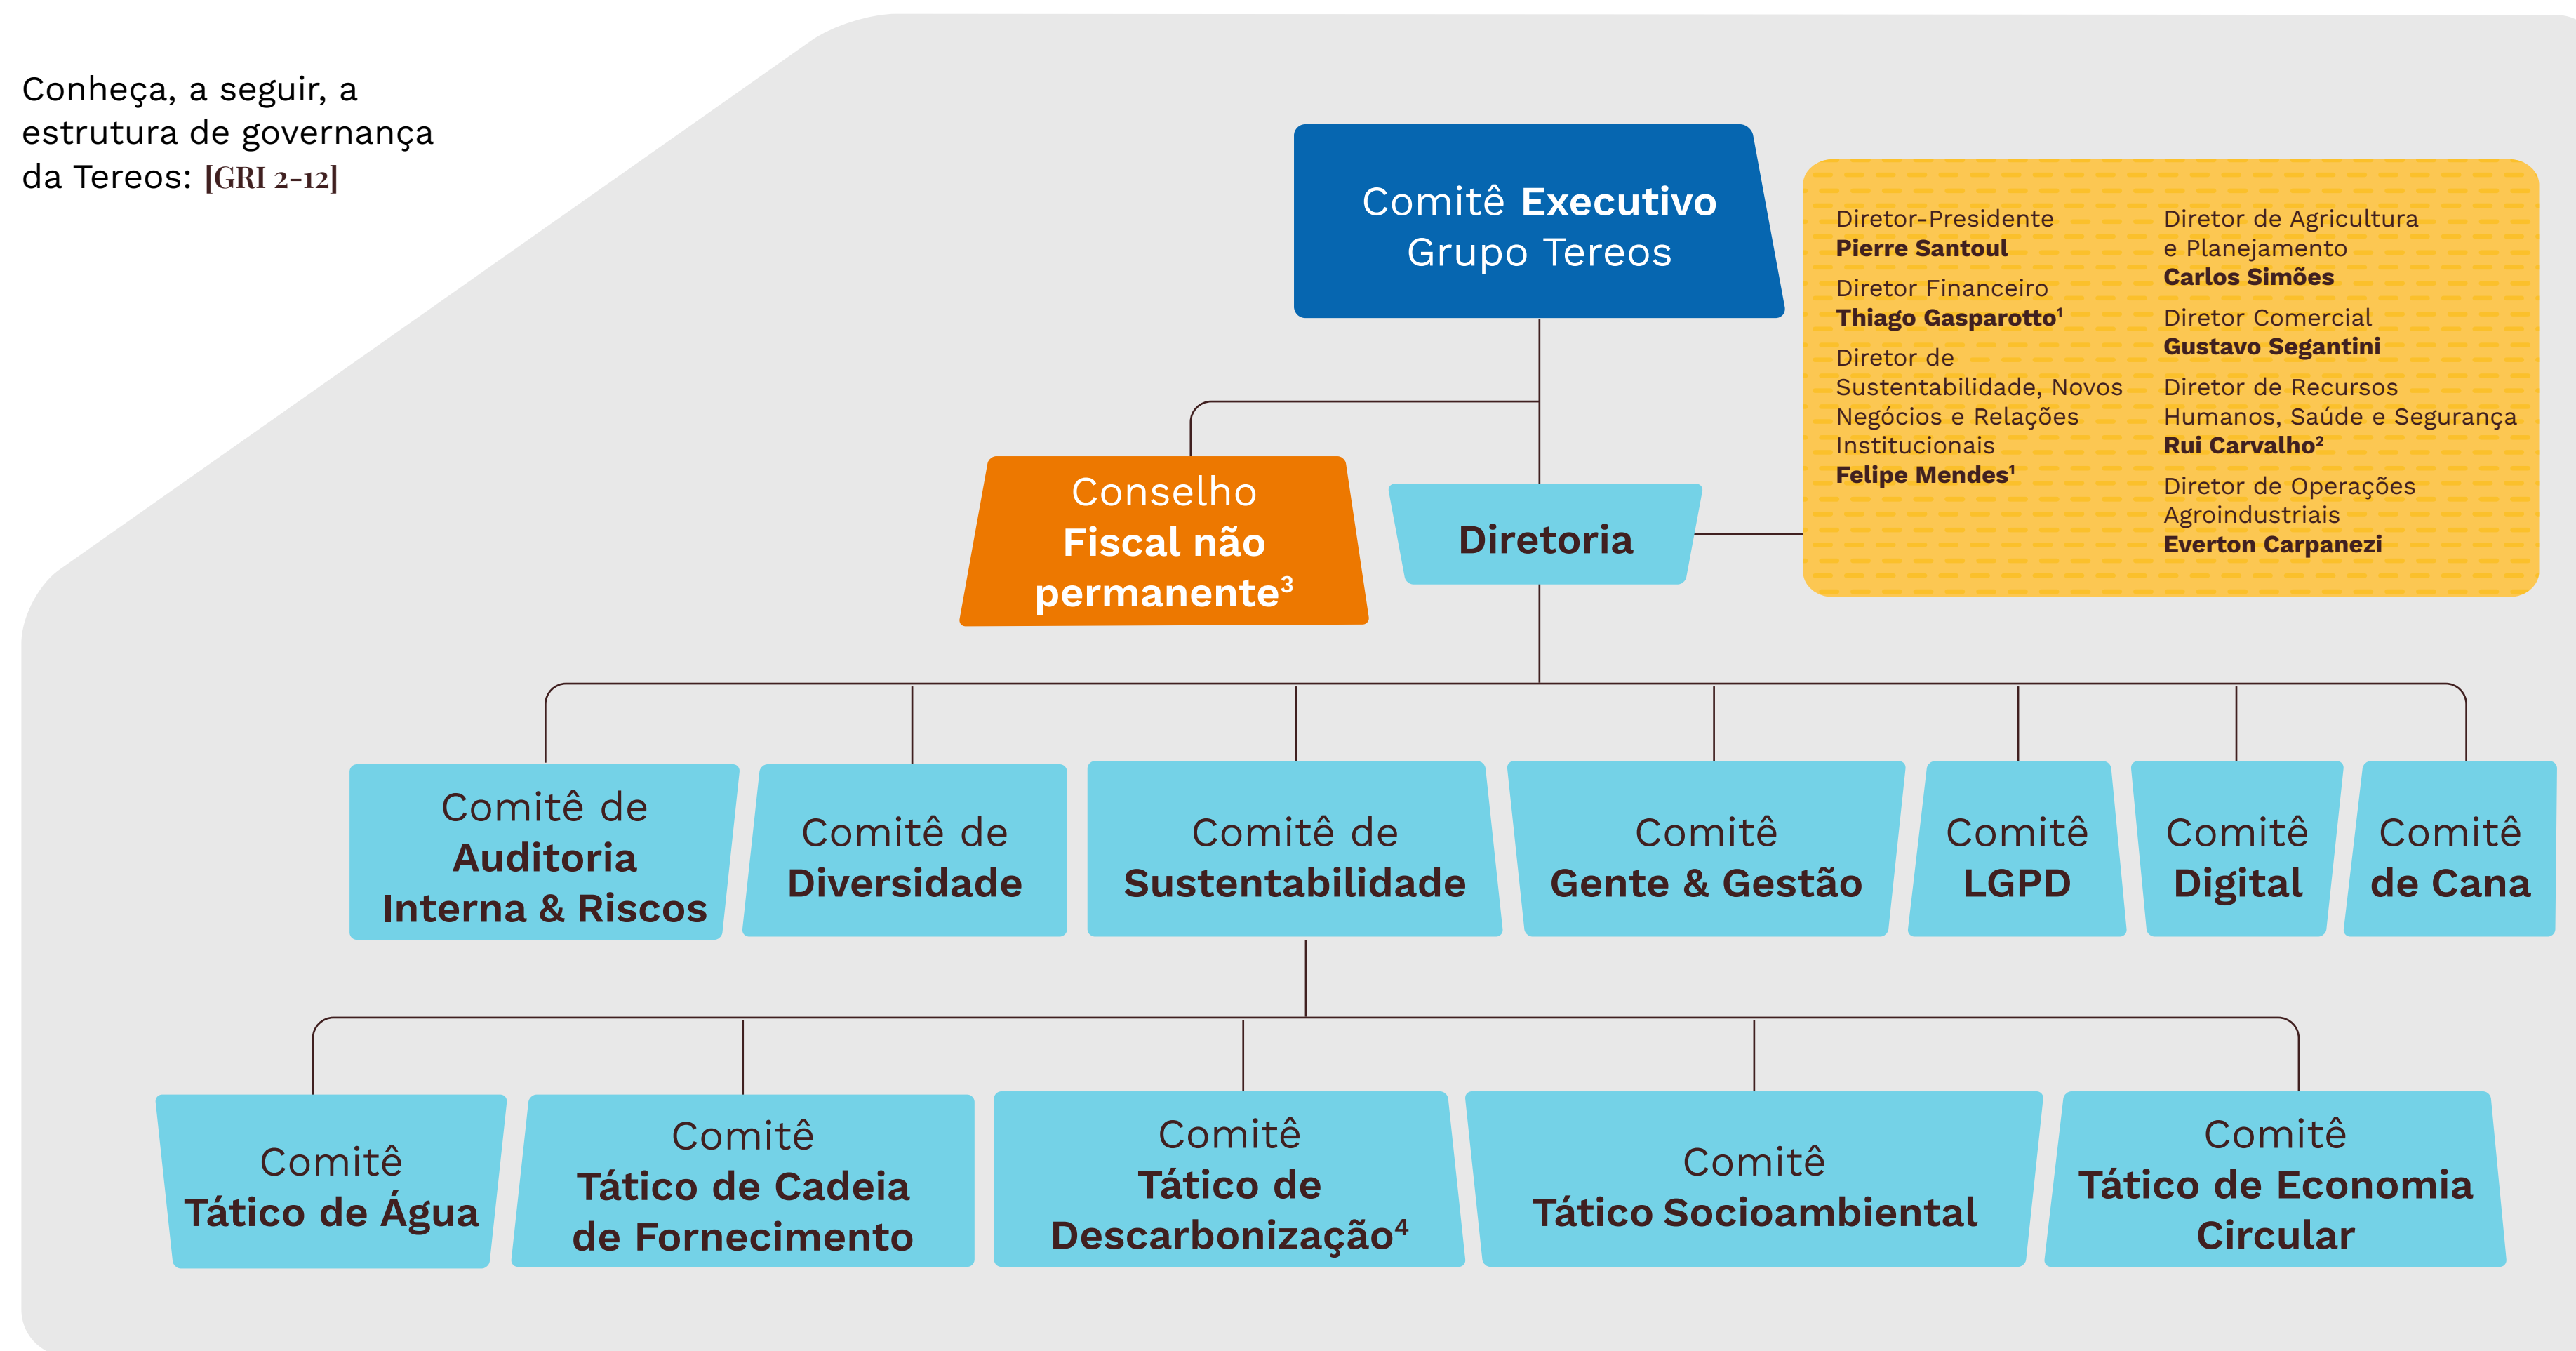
Conheça, a seguir, a estrutura de governança da Tereos: [GRI 2-12]

Comitê Executivo Grupo Tereos

Diretor-Presidente
Pierre Santoul

Diretor Financeiro
Thiago Gasparotto¹

Diretor de Sustentabilidade, Novos Negócios e Relações Institucionais
Felipe Mendes¹

Diretor de Agricultura e Planejamento
Carlos Simões

Diretor Comercial
Gustavo Segantini

Diretor de Recursos Humanos, Saúde e Segurança
Rui Carvalho²

Diretor de Operações Agroindustriais
Everton Carpanezi

Conselho Fiscal não permanente³

Diretoria

Comitê de Auditoria Interna & Riscos

Comitê de Diversidade

Comitê de Sustentabilidade

Comitê Gente & Gestão

Comitê LGPD

Comitê Digital

Comitê de Cana

Comitê Tático de Água

Comitê Tático de Cadeia de Fornecimento

Comitê Tático de Descarbonização⁴

Comitê Tático Socioambiental

Comitê Tático de Economia Circular